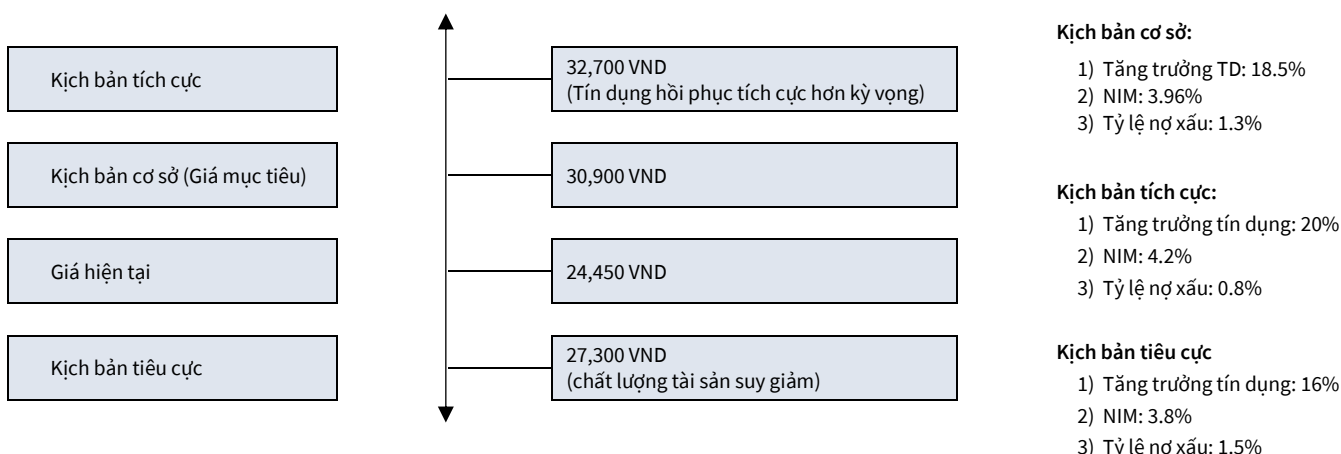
Kịch bản tích cực

Kịch bản cơ sở (Giá mục tiêu)

Giá hiện tại

Kịch bản tiêu cực

32,700 VND
(Tín dụng hồi phục tích cực hơn kỳ vọng)

30,900 VND

24,450 VND

27,300 VND
(chất lượng tài sản suy giảm)

**Kịch bản cơ sở:**
1) Tăng trưởng TD: 18.5%
2) NIM: 3.96%
3) Tỷ lệ nợ xấu: 1.3%

**Kịch bản tích cực:**
1) Tăng trưởng tín dụng: 20%
2) NIM: 4.2%
3) Tỷ lệ nợ xấu: 0.8%

**Kịch bản tiêu cực**
1) Tăng trưởng tín dụng: 16%
2) NIM: 3.8%
3) Tỷ lệ nợ xấu: 1.5%